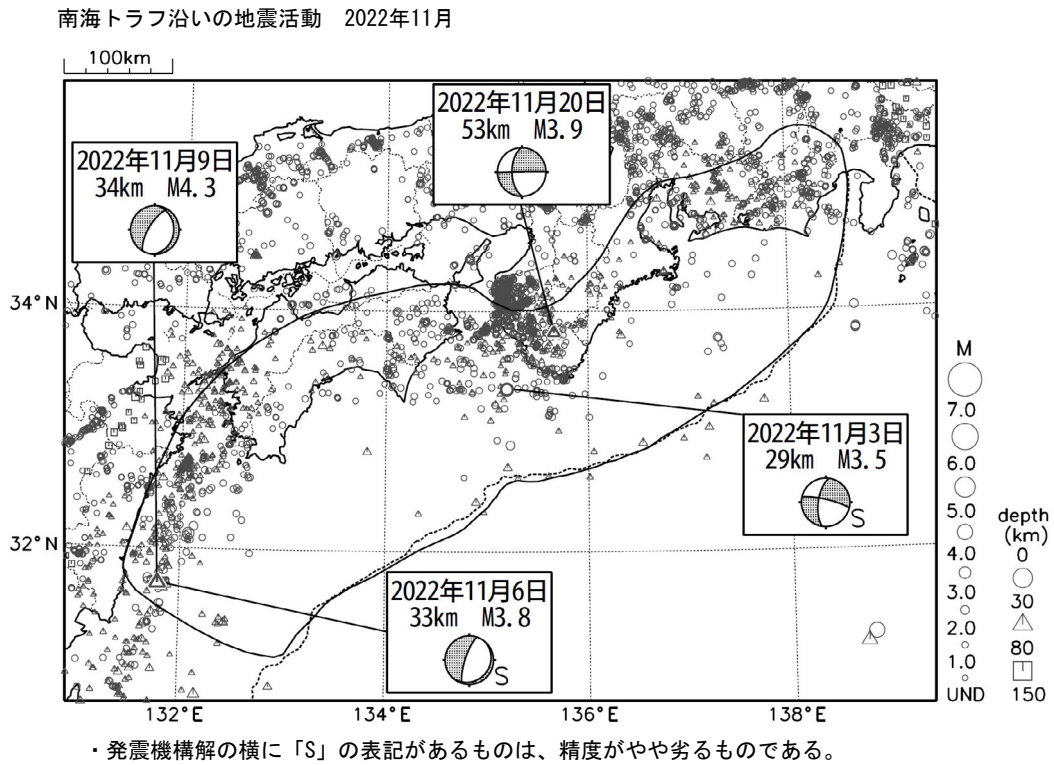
南海トラフ沿いの地震活動　2022年11月

100km

2022年11月20日
53km　M3.9

2022年11月9日
34km　M4.3

34°N

M

2022年11月3日
29km　M3.5

S

7.0
6.0
5.0
4.0
3.0
2.0
1.0
UND

depth
(km)
0
30
80
150

32°N

2022年11月6日
33km　M3.8

S

132°E　134°E　136°E　138°E

・発震機構解の横に「S」の表記があるものは、精度がやや劣るものである。